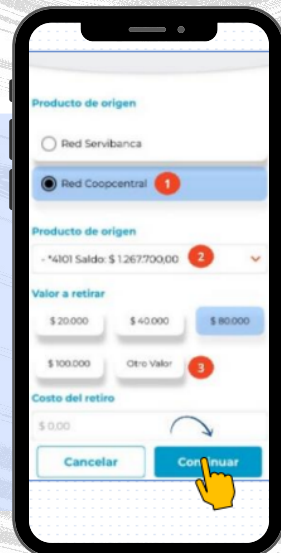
Producto de origen

Red Servibanca

Red Coopcentral 1

Producto de origen

- *4101 Saldo: $ 1.267.700,00 2

Valor a retirar

$ 20.000

$ 40.000

$ 80.000

$ 100.000

Otro Valor 3

Costo del retiro

$ 0,00

Cancelar

Continuar